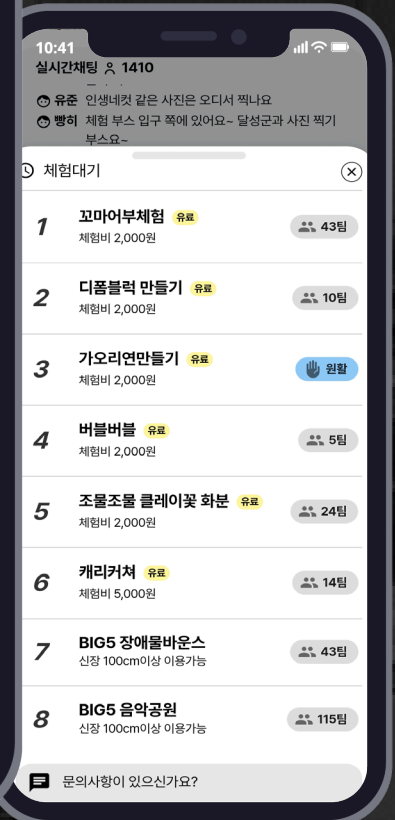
10:41

실시간채팅 1410

유준 인생네컷 같은 사진은 오디서 찍나요
빵히 체험 부스 입구 쪽에 있어요~ 달성군과 사진 찍기 부스요~

체험대기

1 꼬마어부체험 유료
체험비 2,000원
43팀

2 디폼블럭 만들기 유료
체험비 2,000원
10팀

3 가오리연만들기 유료
체험비 2,000원
원활

4 버블버블 유료
체험비 2,000원
5팀

5 조물조물 클레이꽃 화분 유료
체험비 2,000원
24팀

6 캐리커쳐 유료
체험비 5,000원
14팀

7 BIG5 장애물바운스
신장 100cm이상 이용가능
43팀

8 BIG5 음악공원
신장 100cm이상 이용가능
115팀

문의사항이 있으신가요?